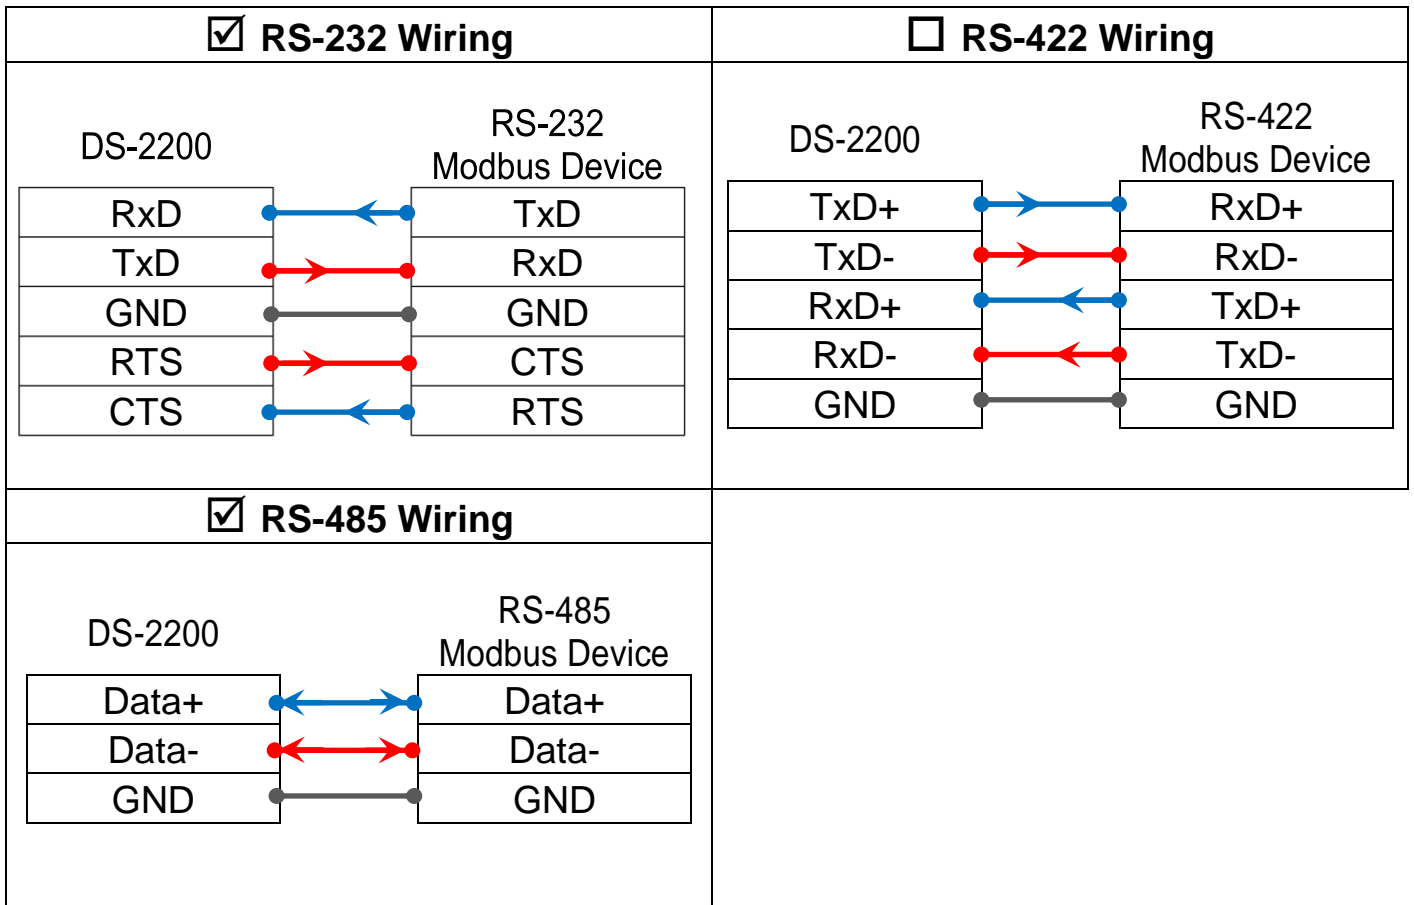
☑ RS-232 Wiring

DS-2200

RS-232 Modbus Device

| DS-2200 | RS-232 Modbus Device |
|---|---|
| RxD | TxD |
| TxD | RxD |
| GND | GND |
| RTS | CTS |
| CTS | RTS |

☐ RS-422 Wiring

DS-2200

RS-422 Modbus Device

| DS-2200 | RS-422 Modbus Device |
|---|---|
| TxD+ | RxD+ |
| TxD- | RxD- |
| RxD+ | TxD+ |
| RxD- | TxD- |
| GND | GND |

☑ RS-485 Wiring

DS-2200

RS-485 Modbus Device

| DS-2200 | RS-485 Modbus Device |
|---|---|
| Data+ | Data+ |
| Data- | Data- |
| GND | GND |